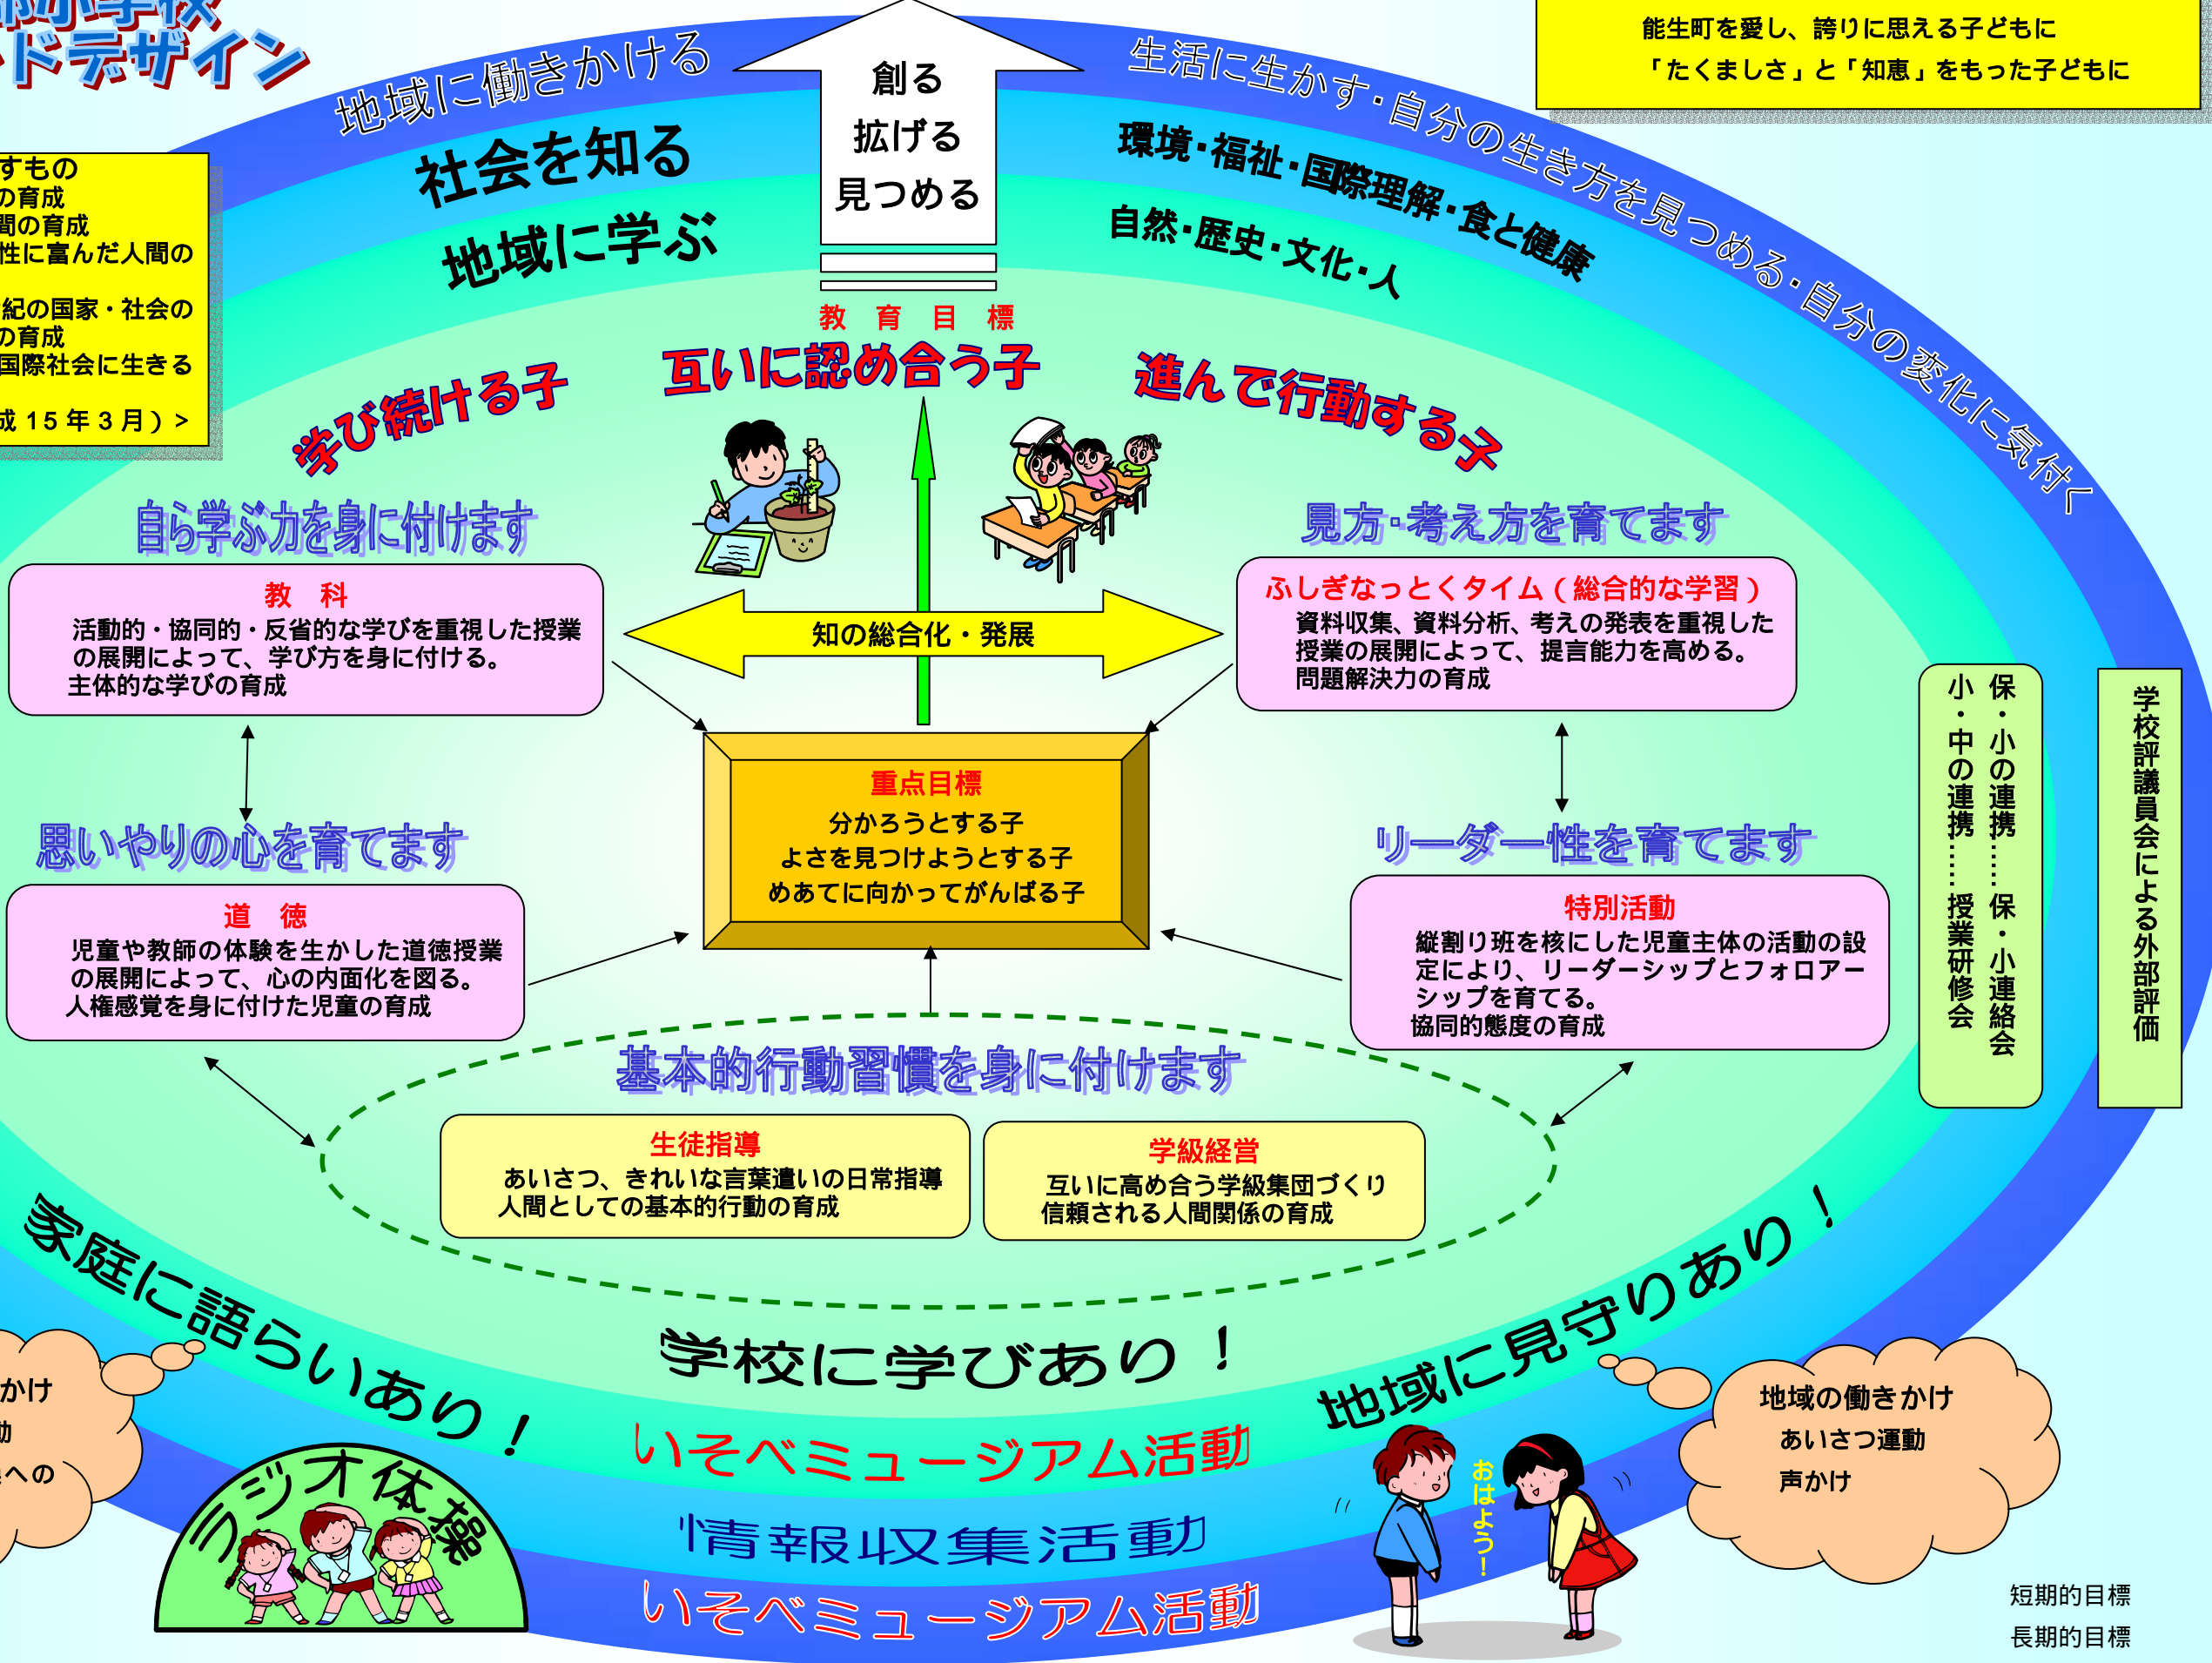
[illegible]小学校
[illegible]ドデザイン

すもの
の育成
間の育成
性に富んだ人間の

紀の国家・社会の
の育成
国際社会に生きる

成 15 年 3 月）＞

能生町を愛し、誇りに思える子どもに
「たくましさ」と「知恵」をもった子どもに

地域に働きかける
創る
拡げる
見つめる
生活に生かす・自分の生き方を見つめる・自分の変化に気付く

社会を知る
地域に学ぶ
環境・福祉・国際理解・食と健康
自然・歴史・文化・人

教　育　目　標
互いに認め合う子
学び続ける子
進んで行動する子

自ら学ぶ力を身に付けます
教　科
活動的・協同的・反省的な学びを重視した授業の展開によって、学び方を身に付ける。
主体的な学びの育成

知の総合化・発展

見方･考え方を育てます
ふしぎなっとくタイム（総合的な学習）
資料収集、資料分析、考えの発表を重視した授業の展開によって、提言能力を高める。
問題解決力の育成

重点目標
分かろうとする子
よさを見つけようとする子
めあてに向かってがんばる子

思いやりの心を育てます
道　徳
児童や教師の体験を生かした道徳授業の展開によって、心の内面化を図る。
人権感覚を身に付けた児童の育成

リーダー性を育てます
特別活動
縦割り班を核にした児童主体の活動の設定により、リーダーシップとフォロアーシップを育てる。
協同的態度の育成

保・小の連携……保・小連絡会
小・中の連携……授業研修会

学校評議員会による外部評価

基本的行動習慣を身に付けます
生徒指導
あいさつ、きれいな言葉遣いの日常指導
人間としての基本的行動の育成
学級経営
互いに高め合う学級集団づくり
信頼される人間関係の育成

家庭に語らいあり！
学校に学びあり！
地域に見守りあり！

かけ
動
への

ラジオ体操

いそベミュージアム活動
情報収集活動
いそベミュージアム活動

おはよう！

地域の働きかけ
あいさつ運動
声かけ

短期的目標
長期的目標